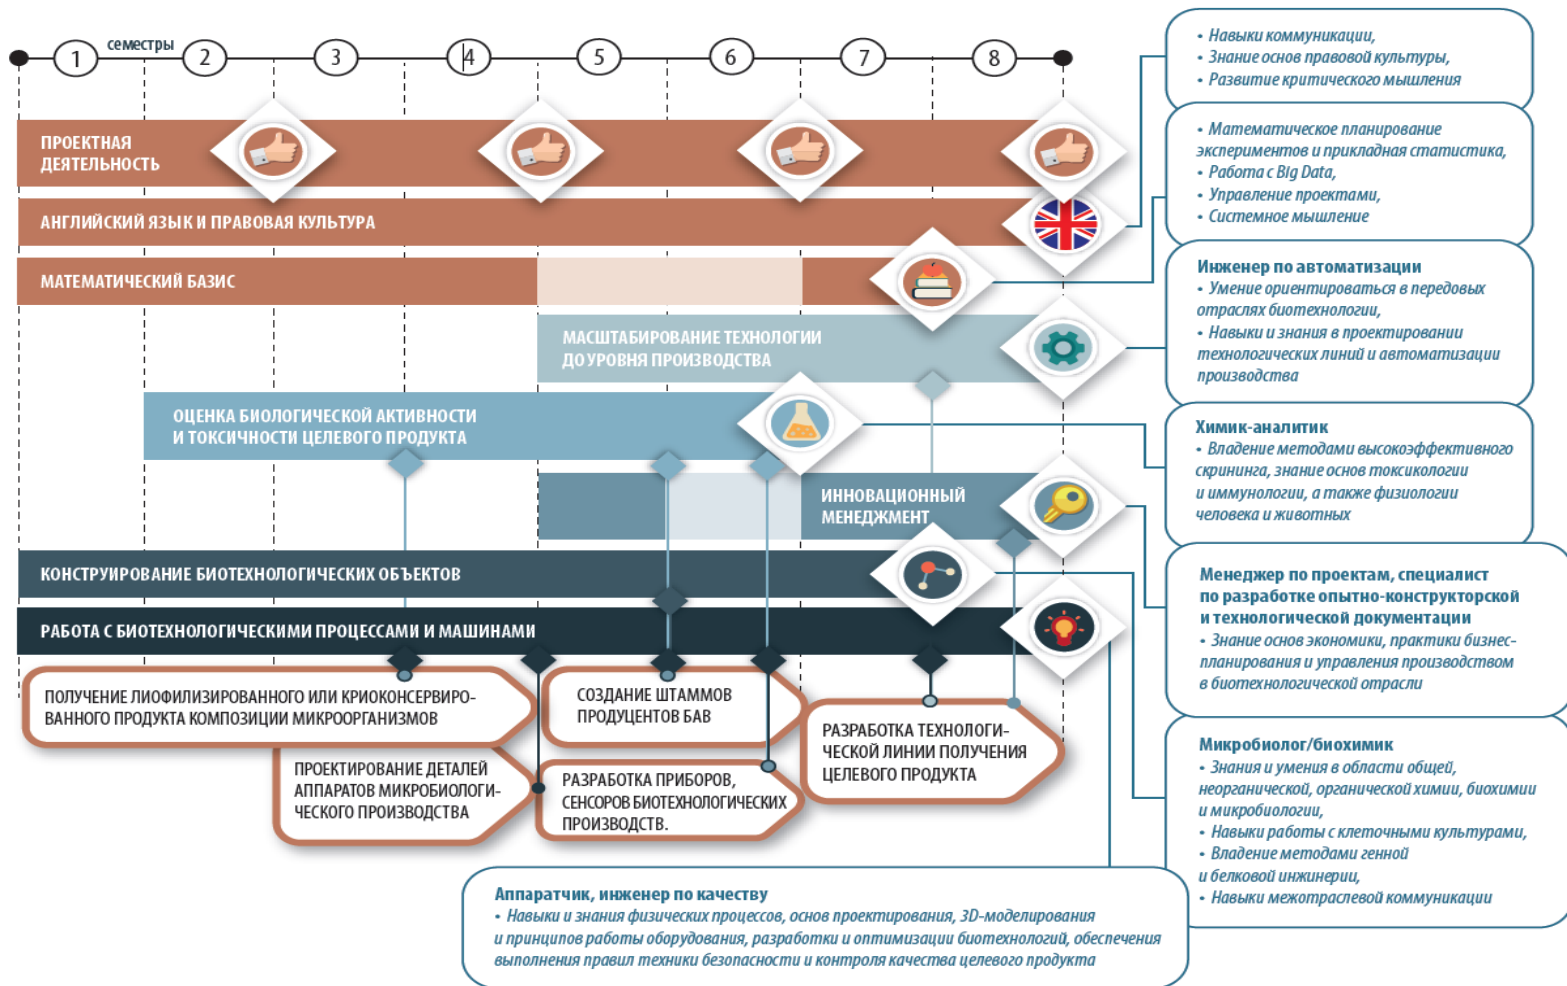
семестры
1 2 3 4 5 6 7 8

ПРОЕКТНАЯ ДЕЯТЕЛЬНОСТЬ

АНГЛИЙСКИЙ ЯЗЫК И ПРАВОВАЯ КУЛЬТУРА

МАТЕМАТИЧЕСКИЙ БАЗИС

МАСШТАБИРОВАНИЕ ТЕХНОЛОГИИ ДО УРОВНЯ ПРОИЗВОДСТВА

ОЦЕНКА БИОЛОГИЧЕСКОЙ АКТИВНОСТИ И ТОКСИЧНОСТИ ЦЕЛЕВОГО ПРОДУКТА

ИННОВАЦИОННЫЙ МЕНЕДЖМЕНТ

КОНСТРУИРОВАНИЕ БИОТЕХНОЛОГИЧЕСКИХ ОБЪЕКТОВ

РАБОТА С БИОТЕХНОЛОГИЧЕСКИМИ ПРОЦЕССАМИ И МАШИНАМИ

ПОЛУЧЕНИЕ ЛИОФИЛИЗИРОВАННОГО ИЛИ КРИОКОНСЕРВИРОВАННОГО ПРОДУКТА КОМПОЗИЦИИ МИКРООРГАНИЗМОВ

СОЗДАНИЕ ШТАММОВ ПРОДУЦЕНТОВ БАВ

РАЗРАБОТКА ТЕХНОЛОГИЧЕСКОЙ ЛИНИИ ПОЛУЧЕНИЯ ЦЕЛЕВОГО ПРОДУКТА

ПРОЕКТИРОВАНИЕ ДЕТАЛЕЙ АППАРАТОВ МИКРОБИОЛОГИЧЕСКОГО ПРОИЗВОДСТВА

РАЗРАБОТКА ПРИБОРОВ, СЕНСОРОВ БИОТЕХНОЛОГИЧЕСКИХ ПРОИЗВОДСТВ.

• Навыки коммуникации,
• Знание основ правовой культуры,
• Развитие критического мышления

• Математическое планирование экспериментов и прикладная статистика,
• Работа с Big Data,
• Управление проектами,
• Системное мышление

Инженер по автоматизации
• Умение ориентироваться в передовых отраслях биотехнологии,
• Навыки и знания в проектировании технологических линий и автоматизации производства

Химик-аналитик
• Владение методами высокоэффективного скрининга, знание основ токсикологии и иммунологии, а также физиологии человека и животных

Менеджер по проектам, специалист по разработке опытно-конструкторской и технологической документации
• Знание основ экономики, практики бизнес-планирования и управления производством в биотехнологической отрасли

Микробиолог/биохимик
• Знания и умения в области общей, неорганической, органической химии, биохимии и микробиологии,
• Навыки работы с клеточными культурами,
• Владение методами генной и белковой инженерии,
• Навыки межотраслевой коммуникации

Аппаратчик, инженер по качеству
• Навыки и знания физических процессов, основ проектирования, 3D-моделирования и принципов работы оборудования, разработки и оптимизации биотехнологий, обеспечения выполнения правил техники безопасности и контроля качества целевого продукта